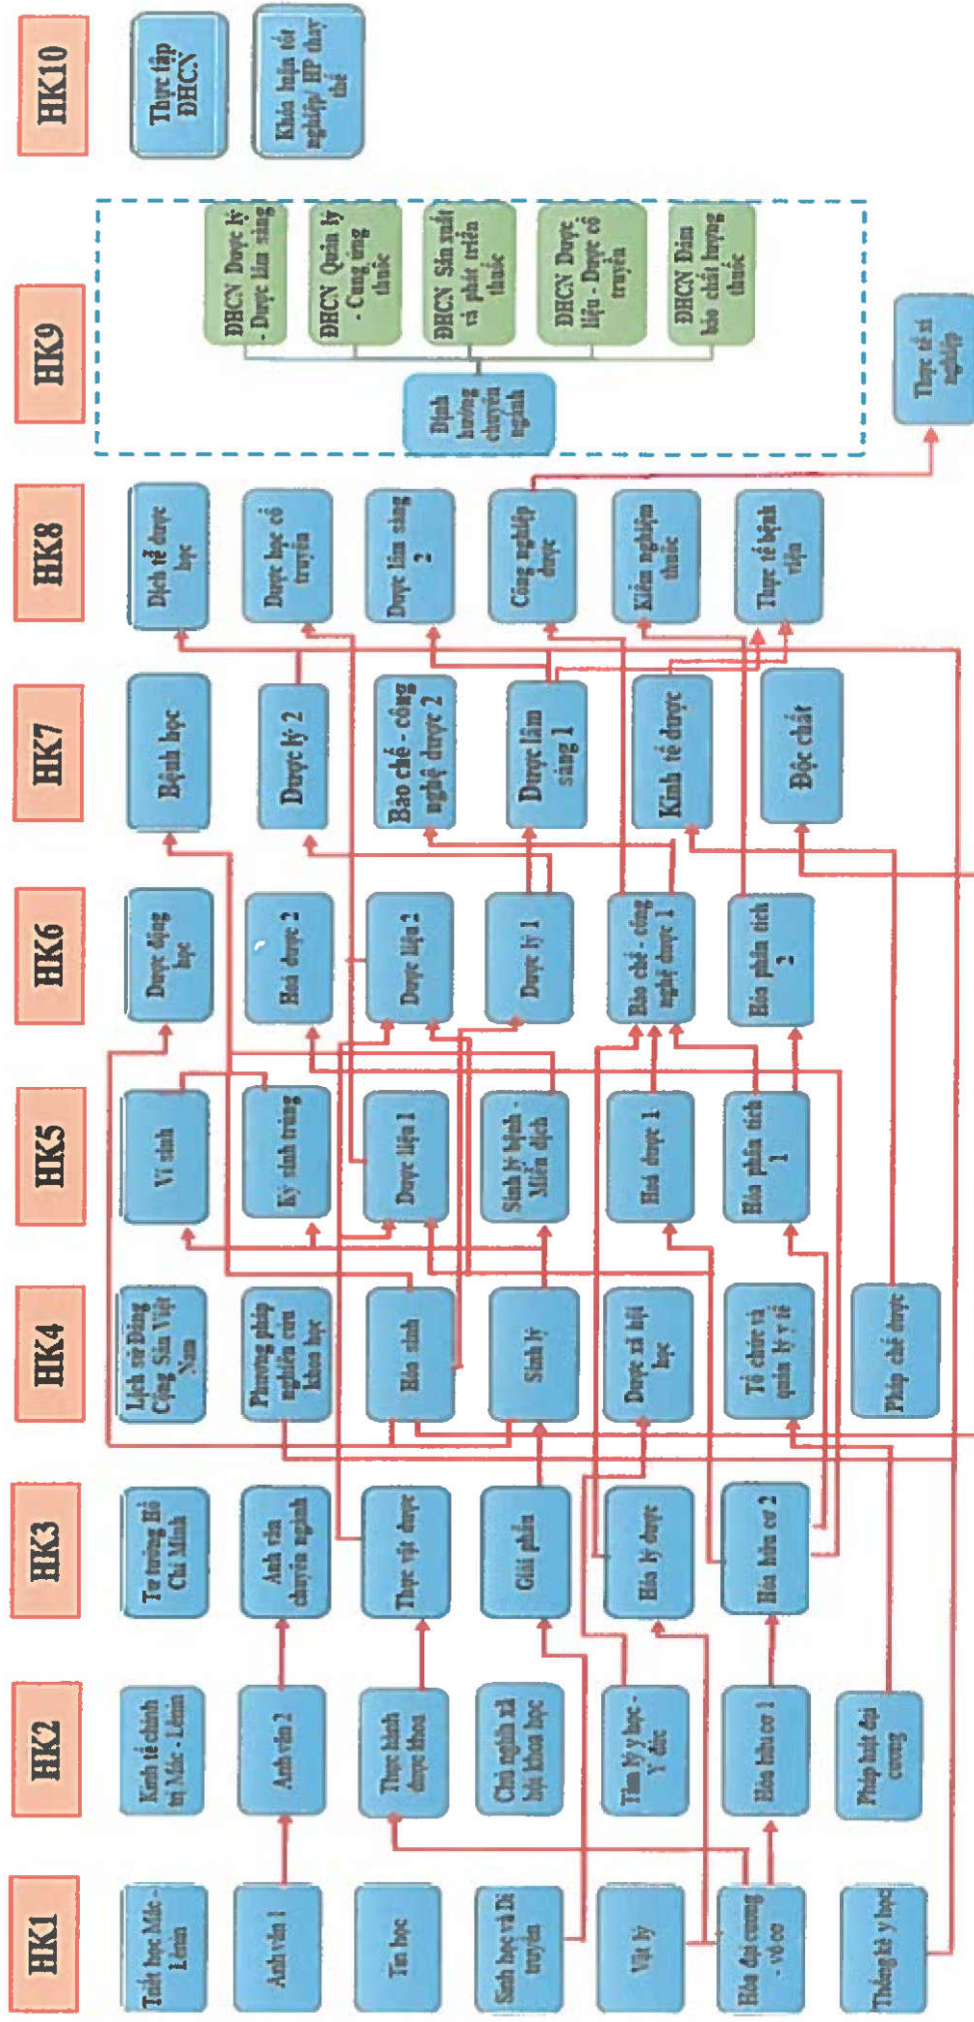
HK10
Thực tập ĐHCN
Khóa luận tốt nghiệp/ HP thay thế

HK9
Định hướng chuyên ngành
ĐHCN Dược lý - Dược lâm sàng
ĐHCN Quản lý - Cung ứng thuốc
ĐHCN Sản xuất và phát triển thuốc
ĐHCN Dược liệu - Dược cổ truyền
ĐHCN Đảm bảo chất lượng thuốc
Thực tế tốt nghiệp

HK8
Dịch tễ dược học
Dược học cổ truyền
Dược lâm sàng 2
Công nghiệp dược
Kiểm nghiệm thuốc
Thực tế bệnh viện

HK7
Bệnh học
Dược lý 2
Bào chế - công nghệ dược 2
Dược lâm sàng 1
Kinh tế dược
Độc chất

HK6
Dược động học
Hoá dược 2
Dược liệu 2
Dược lý 1
Bào chế - công nghệ dược 1
Hóa phân tích 2

HK5
Vi sinh
Ký sinh trùng
Dược liệu 1
Sinh lý bệnh - Miễn dịch
Hóa dược 1
Hóa phân tích 1

HK4
Lịch sử Đảng Cộng Sản Việt Nam
Phương pháp nghiên cứu khoa học
Hóa sinh
Sinh lý
Dược xã hội học
Tổ chức và quản lý y tế
Pháp chế dược

HK3
Tư tưởng Hồ Chí Minh
Anh văn chuyên ngành
Thực vật dược
Giải phẫu
Hóa lý dược
Hóa hữu cơ 2

HK2
Kinh tế chính trị Mác - Lênin
Anh văn 2
Thực hành dược khoa
Chủ nghĩa xã hội khoa học
Tâm lý y học - Y đức
Hóa hữu cơ 1
Pháp luật đại cương

HK1
Triết học Mác - Lênin
Anh văn 1
Tin học
Sinh học và Di truyền
Vật lý
Hóa đại cương - vô cơ
Thống kê y học